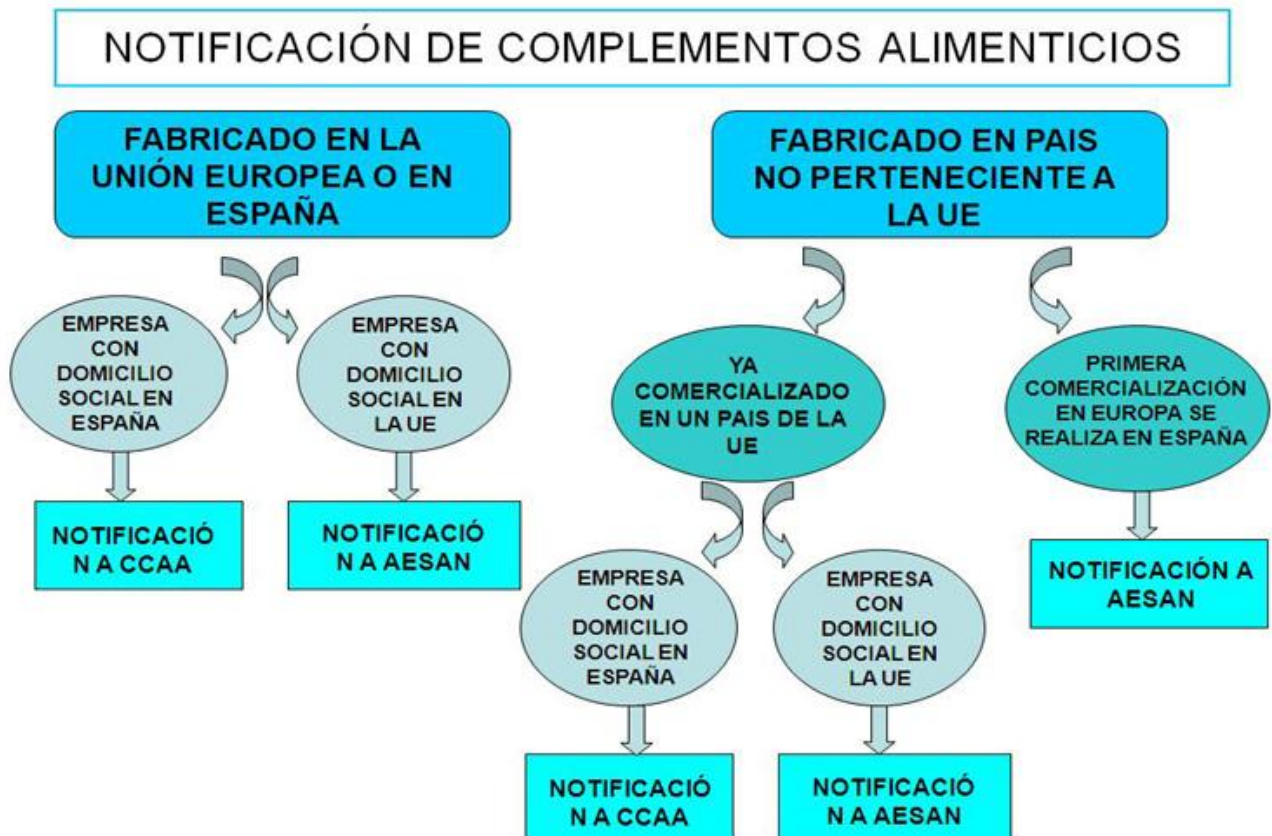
NOTIFICACIÓN DE COMPLEMENTOS ALIMENTICIOS

FABRICADO EN LA UNIÓN EUROPEA O EN ESPAÑA

EMPRESA CON DOMICILIO SOCIAL EN ESPAÑA

NOTIFICACIÓN A CCAA

EMPRESA CON DOMICILIO SOCIAL EN LA UE

NOTIFICACIÓN A AESAN

FABRICADO EN PAIS NO PERTENECIENTE A LA UE

YA COMERCIALIZADO EN UN PAIS DE LA UE

EMPRESA CON DOMICILIO SOCIAL EN ESPAÑA

NOTIFICACIÓN A CCAA

EMPRESA CON DOMICILIO SOCIAL EN LA UE

NOTIFICACIÓN A AESAN

PRIMERA COMERCIALIZACIÓN EN EUROPA SE REALIZA EN ESPAÑA

NOTIFICACIÓN A AESAN